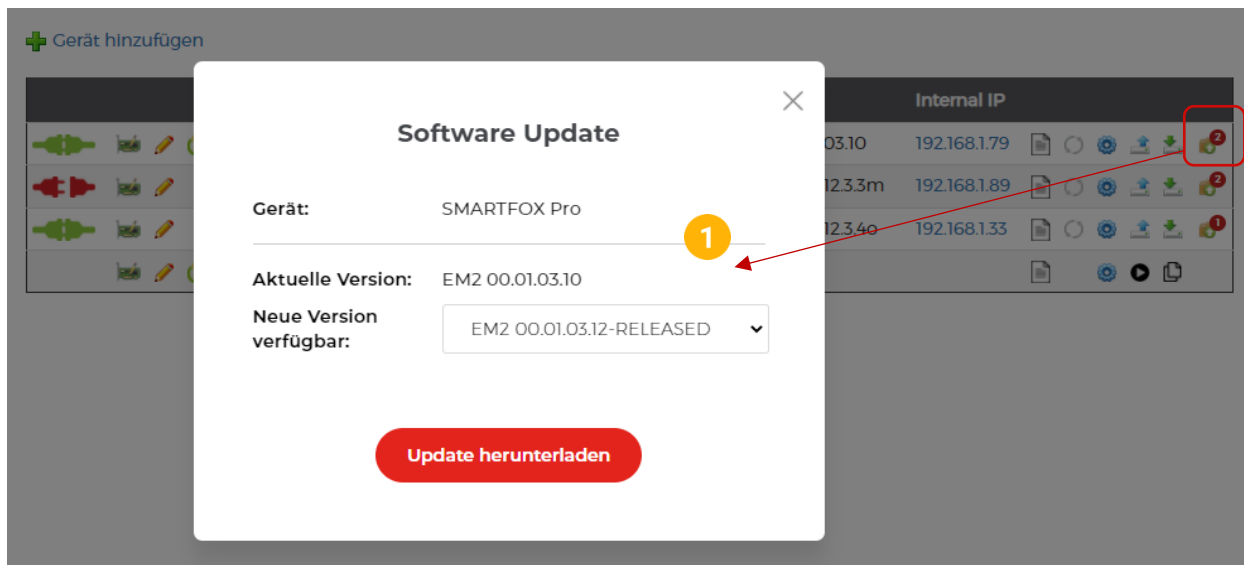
Gerät hinzufügen

Internal IP

03.10 192.168.1.79 2

12.3.3m 192.168.1.89 2

12.3.4o 192.168.1.33 1

Software Update

Gerät: SMARTFOX Pro

1

Aktuelle Version: EM2 00.01.03.10

Neue Version verfügbar: EM2 00.01.03.12-RELEASED

Update herunterladen